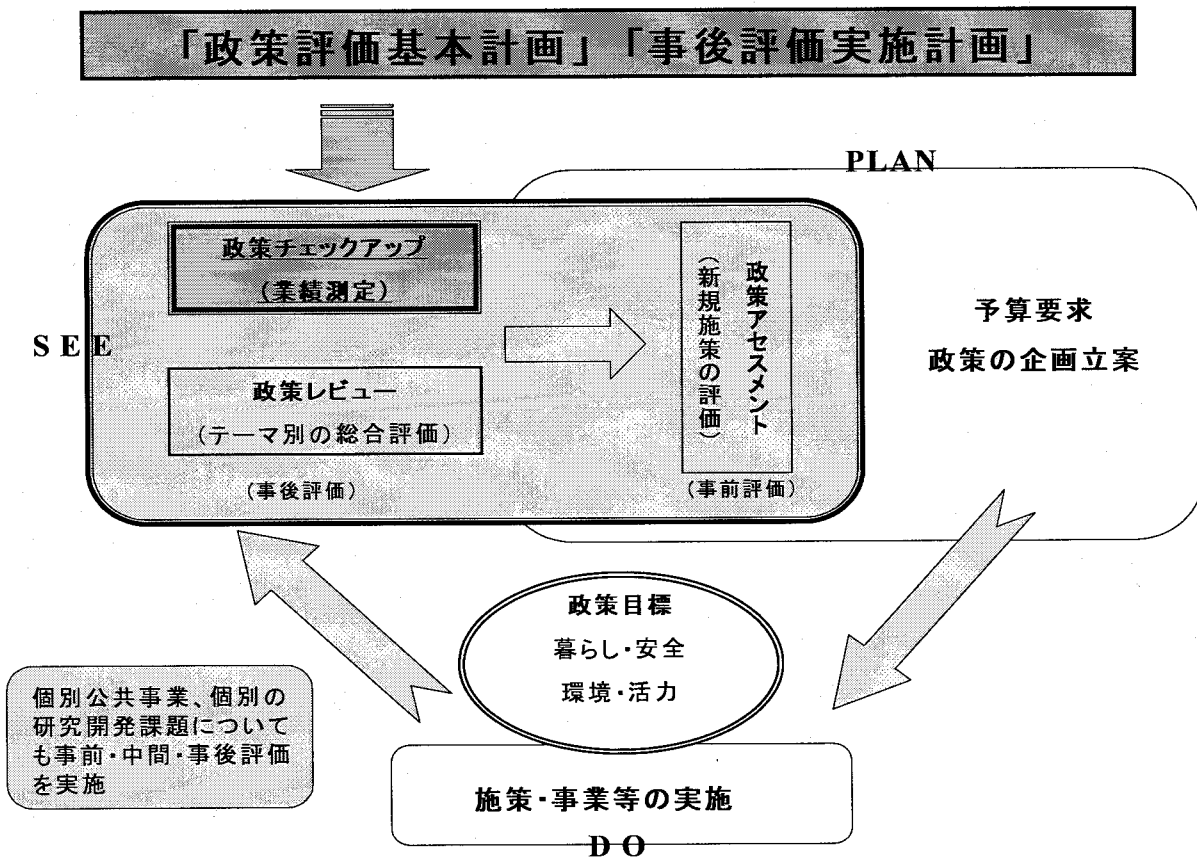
「政策評価基本計画」「事後評価実施計画」

PLAN

政策チェックアップ
（業績測定）

政策アセスメント
（新規施策の評価）

予算要求
政策の企画立案

SEE

政策レビュー
（テーマ別の総合評価）

（事後評価）

（事前評価）

政策目標
暮らし・安全
環境・活力

個別公共事業、個別の研究開発課題についても事前・中間・事後評価を実施

施策・事業等の実施

DO